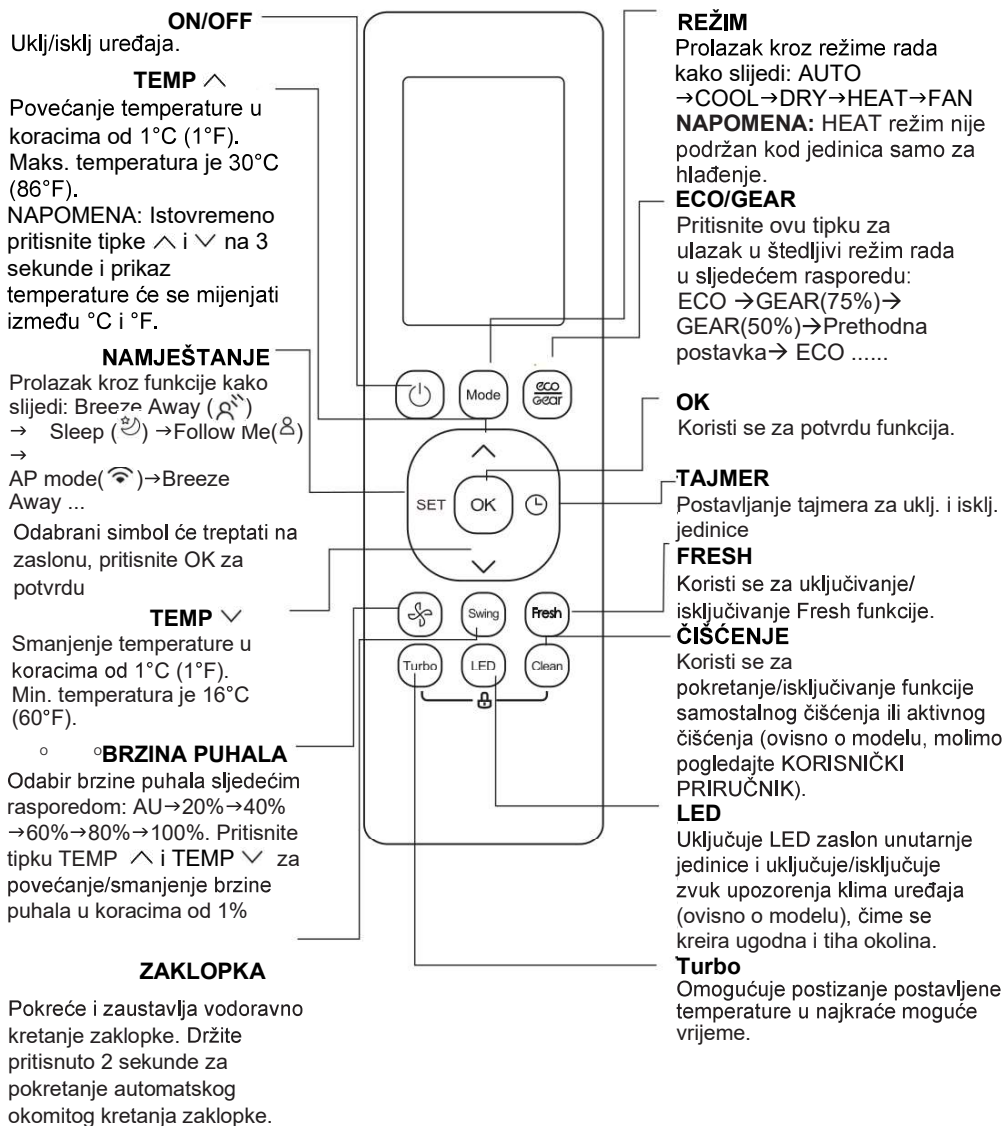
ON/OFF
Uklj/isklj uređaja.

TEMP ∧
Povećanje temperature u koracima od 1°C (1°F). Maks. temperatura je 30°C (86°F).
NAPOMENA: Istovremeno pritisnite tipke ∧ i ∨ na 3 sekunde i prikaz temperature će se mijenjati između °C i °F.

NAMJEŠTANJE
Prolazak kroz funkcije kako slijedi: Breeze Away ( ) → Sleep ( ) →Follow Me( ) → AP mode( )→Breeze Away ...
Odabrani simbol će treptati na zaslonu, pritisnite OK za potvrdu

TEMP ∨
Smanjenje temperature u koracima od 1°C (1°F). Min. temperatura je 16°C (60°F).

BRZINA PUHALA
Odabir brzine puhala sljedećim rasporedom: AU→20%→40% →60%→80%→100%. Pritisnite tipku TEMP ∧ i TEMP ∨ za povećanje/smanjenje brzine puhala u koracima od 1%

ZAKLOPKA
Pokreće i zaustavlja vodoravno kretanje zaklopke. Držite pritisnuto 2 sekunde za pokretanje automatskog okomitog kretanja zaklopke.

Mode
eco gear
SET
OK
Swing
Fresh
Turbo
LED
Clean

REŽIM
Prolazak kroz režime rada kako slijedi: AUTO →COOL→DRY→HEAT→FAN
NAPOMENA: HEAT režim nije podržan kod jedinica samo za hlađenje.

ECO/GEAR
Pritisnite ovu tipku za ulazak u štedljivi režim rada u sljedećem rasporedu: ECO →GEAR(75%)→ GEAR(50%)→Prethodna postavka→ ECO ......

OK
Koristi se za potvrdu funkcija.

TAJMER
Postavljanje tajmera za uklj. i isklj. jedinice

FRESH
Koristi se za uključivanje/ isključivanje Fresh funkcije.

ČIŠĆENJE
Koristi se za pokretanje/isključivanje funkcije samostalnog čišćenja ili aktivnog čišćenja (ovisno o modelu, molimo pogledajte KORISNIČKI PRIRUČNIK).

LED
Uključuje LED zaslon unutarnje jedinice i uključuje/isključuje zvuk upozorenja klima uređaja (ovisno o modelu), čime se kreira ugodna i tiha okolina.

Turbo
Omogućuje postizanje postavljene temperature u najkraće moguće vrijeme.